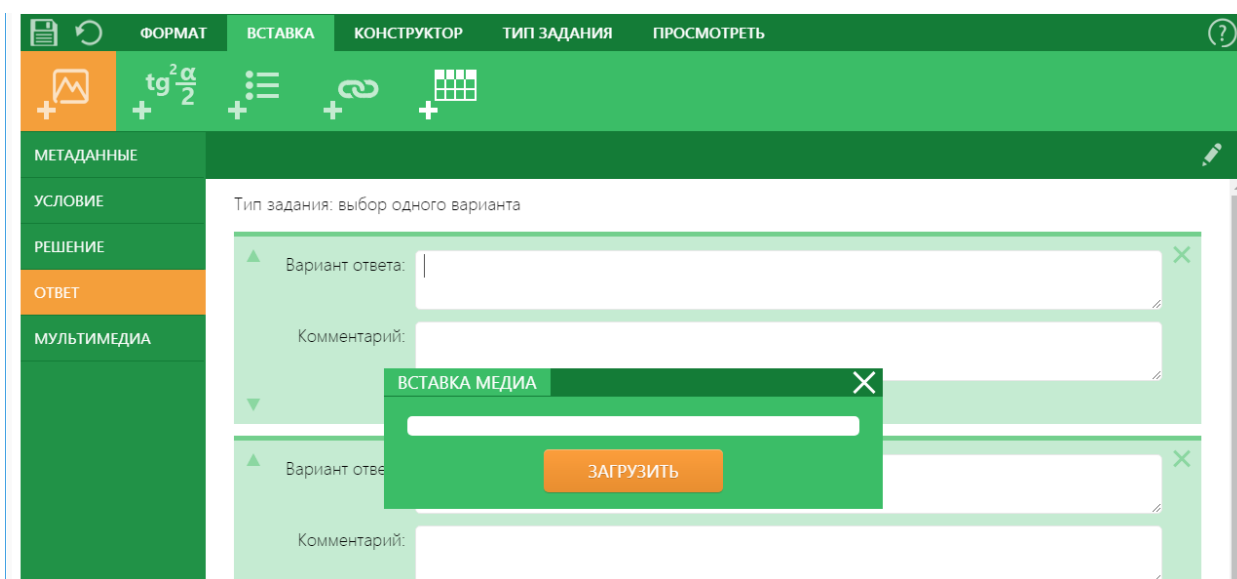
ФОРМАТ ВСТАВКА КОНСТРУКТОР ТИП ЗАДАНИЯ ПРОСМОТРЕТЬ

?

$tg^2\frac{\alpha}{2}$

МЕТАДАННЫЕ
УСЛОВИЕ
РЕШЕНИЕ
ОТВЕТ
МУЛЬТИМЕДИА

Тип задания: выбор одного варианта

Вариант ответа:

Комментарий:

ВСТАВКА МЕДИА

ЗАГРУЗИТЬ

Вариант отве

Комментарий: